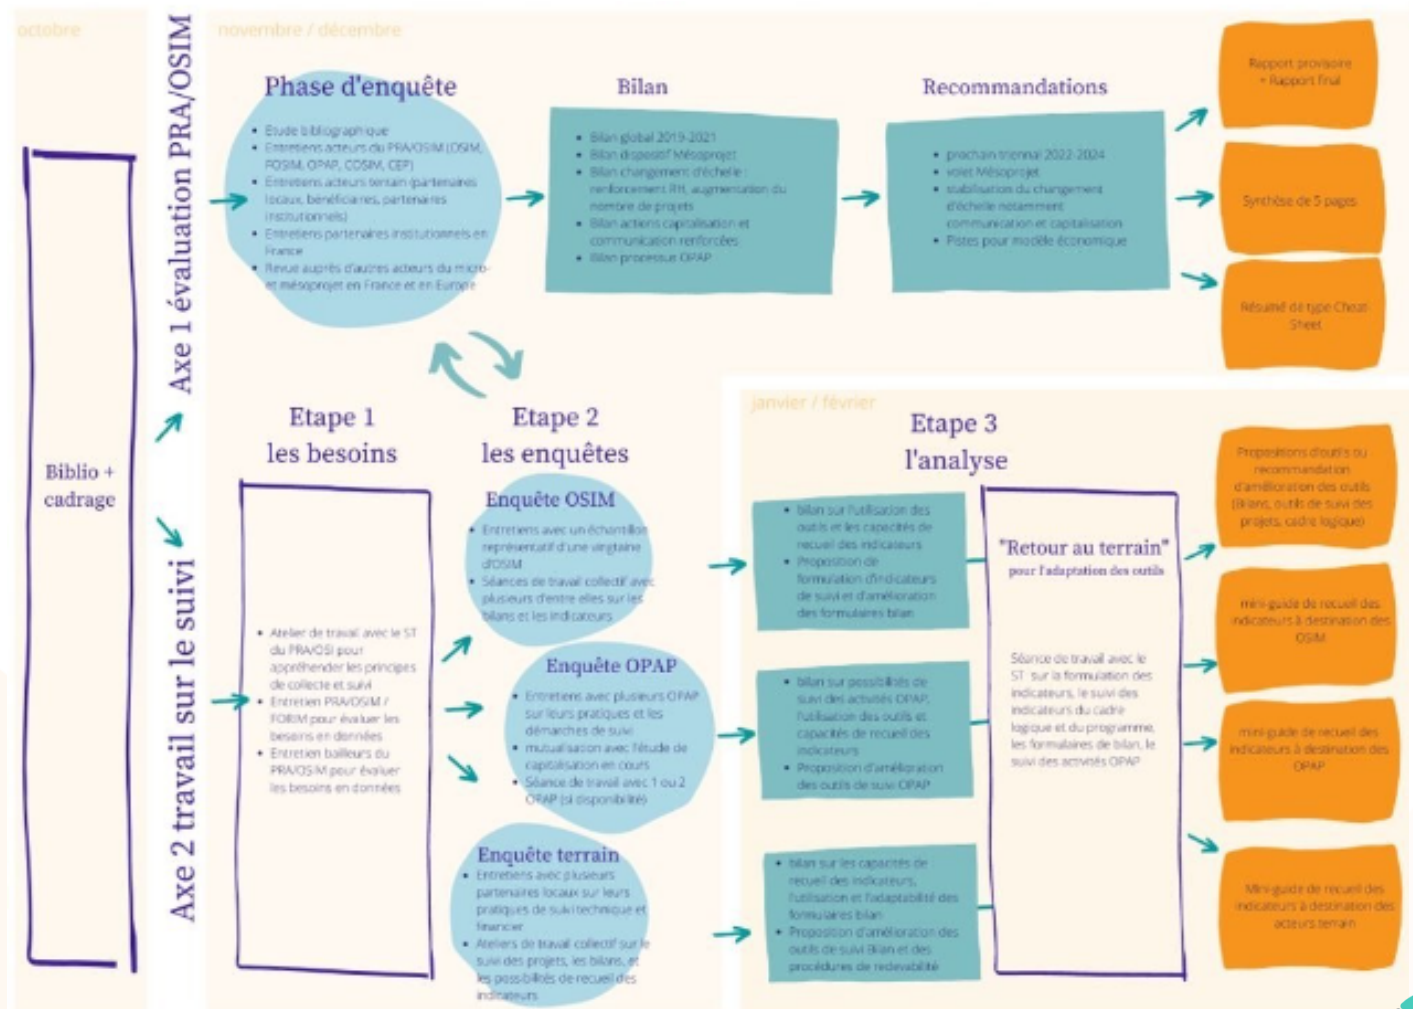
octobre

Biblio + cadrage

Axe 1 évaluation PRA/OSIM

novembre / décembre

Phase d'enquête

- Etude bibliographique
- Entretiens acteurs du PRA/OSIM (OSIM, FOSIM, OPAP, COSIM, CEP)
- Entretiens acteurs terrain (partenaires locaux, bénéficiaires, partenaires institutionnels)
- Entretiens partenaires institutionnels en France
- Revue auprès d'autres acteurs du micro et mésoprojet en France et en Europe

Bilan

- Bilan global 2019-2021
- Bilan dispositif Mésoprojet
- Bilan changement d'échelle : renforcement RH, augmentation du nombre de projets
- Bilan actions capitalisation et communication renforcées
- Bilan processus OPAP

Recommandations

- prochain triennal 2022-2024
- volet Mésoprojet
- stabilisation du changement d'échelle notamment communication et capitalisation
- Pistes pour modèle économique

Rapport provisoire + Rapport final

Synthèse de 5 pages

Résumé de type Cheat Sheet

Axe 2 travail sur le suivi

Etape 1 les besoins

- Atelier de travail avec le ST du PRA/OSI pour appréhender les principes de collecte et suivi
- Entretien PRA/OSIM / FORIM pour évaluer les besoins en données
- Entretien bailleurs du PRA/OSIM pour évaluer les besoins en données

Etape 2 les enquêtes

Enquête OSIM

- Entretiens avec un échantillon représentatif d'une vingtaine d'OSIM
- Séances de travail collectif avec plusieurs d'entre elles sur les bilans et les indicateurs

Enquête OPAP

- Entretiens avec plusieurs OPAP sur leurs pratiques et les démarches de suivi
- mutualisation avec l'étude de capitalisation en cours
- Séance de travail avec 1 ou 2 OPAP (si disponibilité)

Enquête terrain

- Entretiens avec plusieurs partenaires locaux sur leurs pratiques de suivi technique et financier
- Ateliers de travail collectif sur le suivi des projets, les bilans, et les possibilités de recueil des indicateurs

janvier / février

Etape 3 l'analyse

- bilan sur l'utilisation des outils et les capacités de recueil des indicateurs
- Proposition de formulation d'indicateurs de suivi et d'amélioration des formulaires bilan

- bilan sur possibilités de suivi des activités OPAP, l'utilisation des outils et capacités de recueil des indicateurs
- Proposition d'amélioration des outils de suivi OPAP

- bilan sur les capacités de recueil des indicateurs, l'utilisation et l'adaptabilité des formulaires bilan
- Proposition d'amélioration des outils de suivi Bilan et des procédures de redevabilité

"Retour au terrain"
pour l'adaptation des outils

Séance de travail avec le ST sur la formulation des indicateurs, le suivi des indicateurs du cadre logique et du programme, les formulaires de bilan, le suivi des activités OPAP

Propositions d'outils ou recommandation d'amélioration des outils (bilans, outils de suivi des projets, cadre logique)

mini-guide de recueil des indicateurs à destination des OSIM

mini-guide de recueil des indicateurs à destination des OPAP

Mini-guide de recueil des indicateurs à destination des acteurs terrain